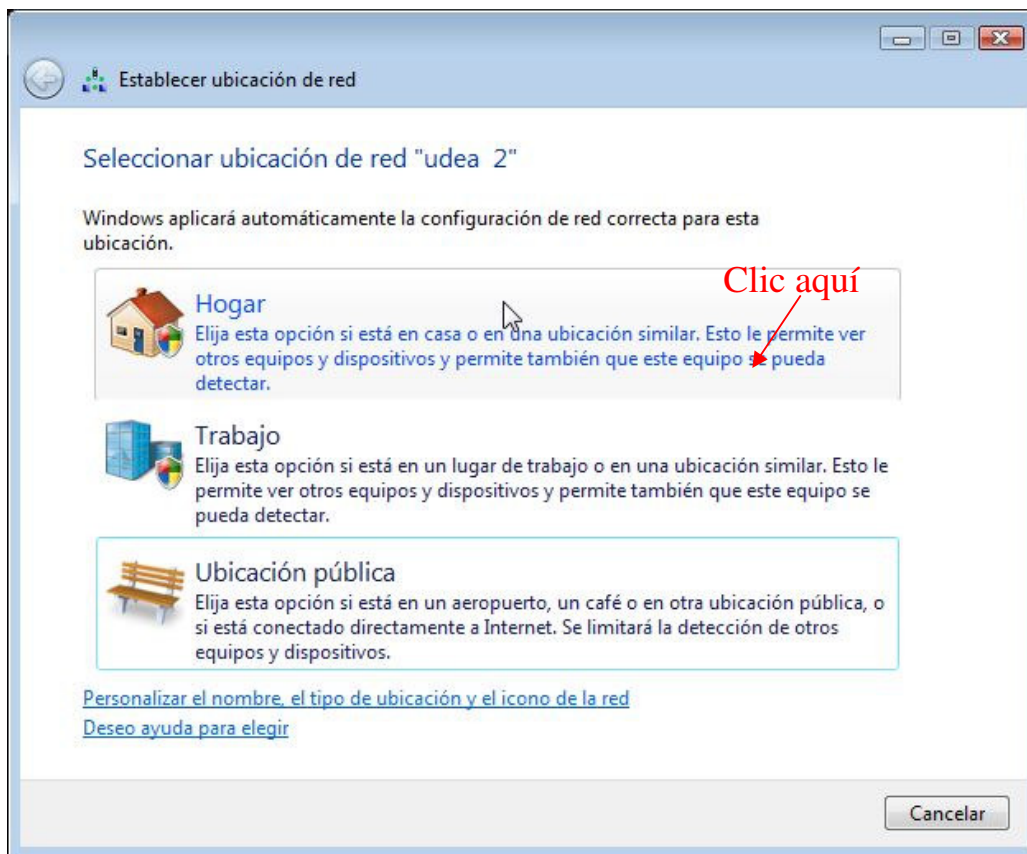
Establecer ubicación de red

Seleccionar ubicación de red "udea 2"

Windows aplicará automáticamente la configuración de red correcta para esta ubicación.

Hogar
Elija esta opción si está en casa o en una ubicación similar. Esto le permite ver otros equipos y dispositivos y permite también que este equipo se pueda detectar.

Clic aquí

Trabajo
Elija esta opción si está en un lugar de trabajo o en una ubicación similar. Esto le permite ver otros equipos y dispositivos y permite también que este equipo se pueda detectar.

Ubicación pública
Elija esta opción si está en un aeropuerto, un café o en otra ubicación pública, o si está conectado directamente a Internet. Se limitará la detección de otros equipos y dispositivos.

Personalizar el nombre, el tipo de ubicación y el icono de la red
Deseo ayuda para elegir

Cancelar